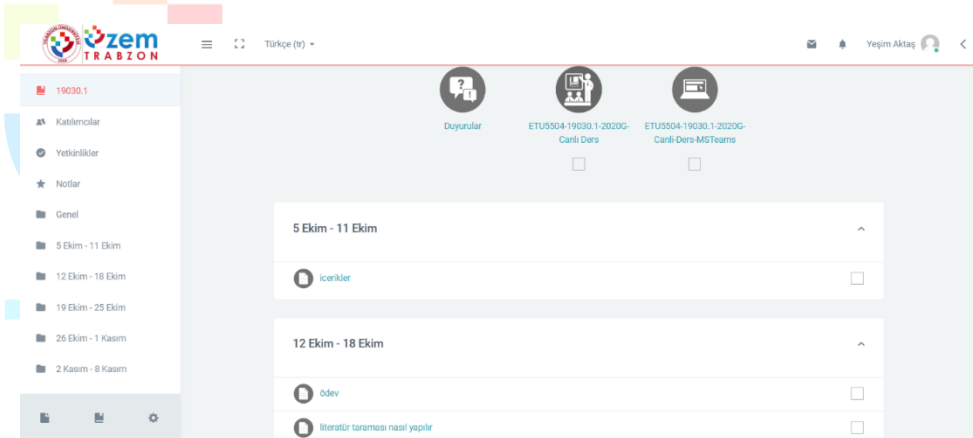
TRABZON ÜNİVERSİTESİ
UZEM
TRABZON

Türkçe (tr)

Yeşim Aktaş

19030.1
Katılımcılar
Yetkinlikler
Notlar
Genel
5 Ekim - 11 Ekim
12 Ekim - 18 Ekim
19 Ekim - 25 Ekim
26 Ekim - 1 Kasım
2 Kasım - 8 Kasım

Duyurular
ETU5504-19030.1-2020G-Canlı Ders
ETU5504-19030.1-2020G-Canlı-Ders-MSTeams

5 Ekim - 11 Ekim
icerikler

12 Ekim - 18 Ekim
ödev
literatür taraması nasıl yapılır